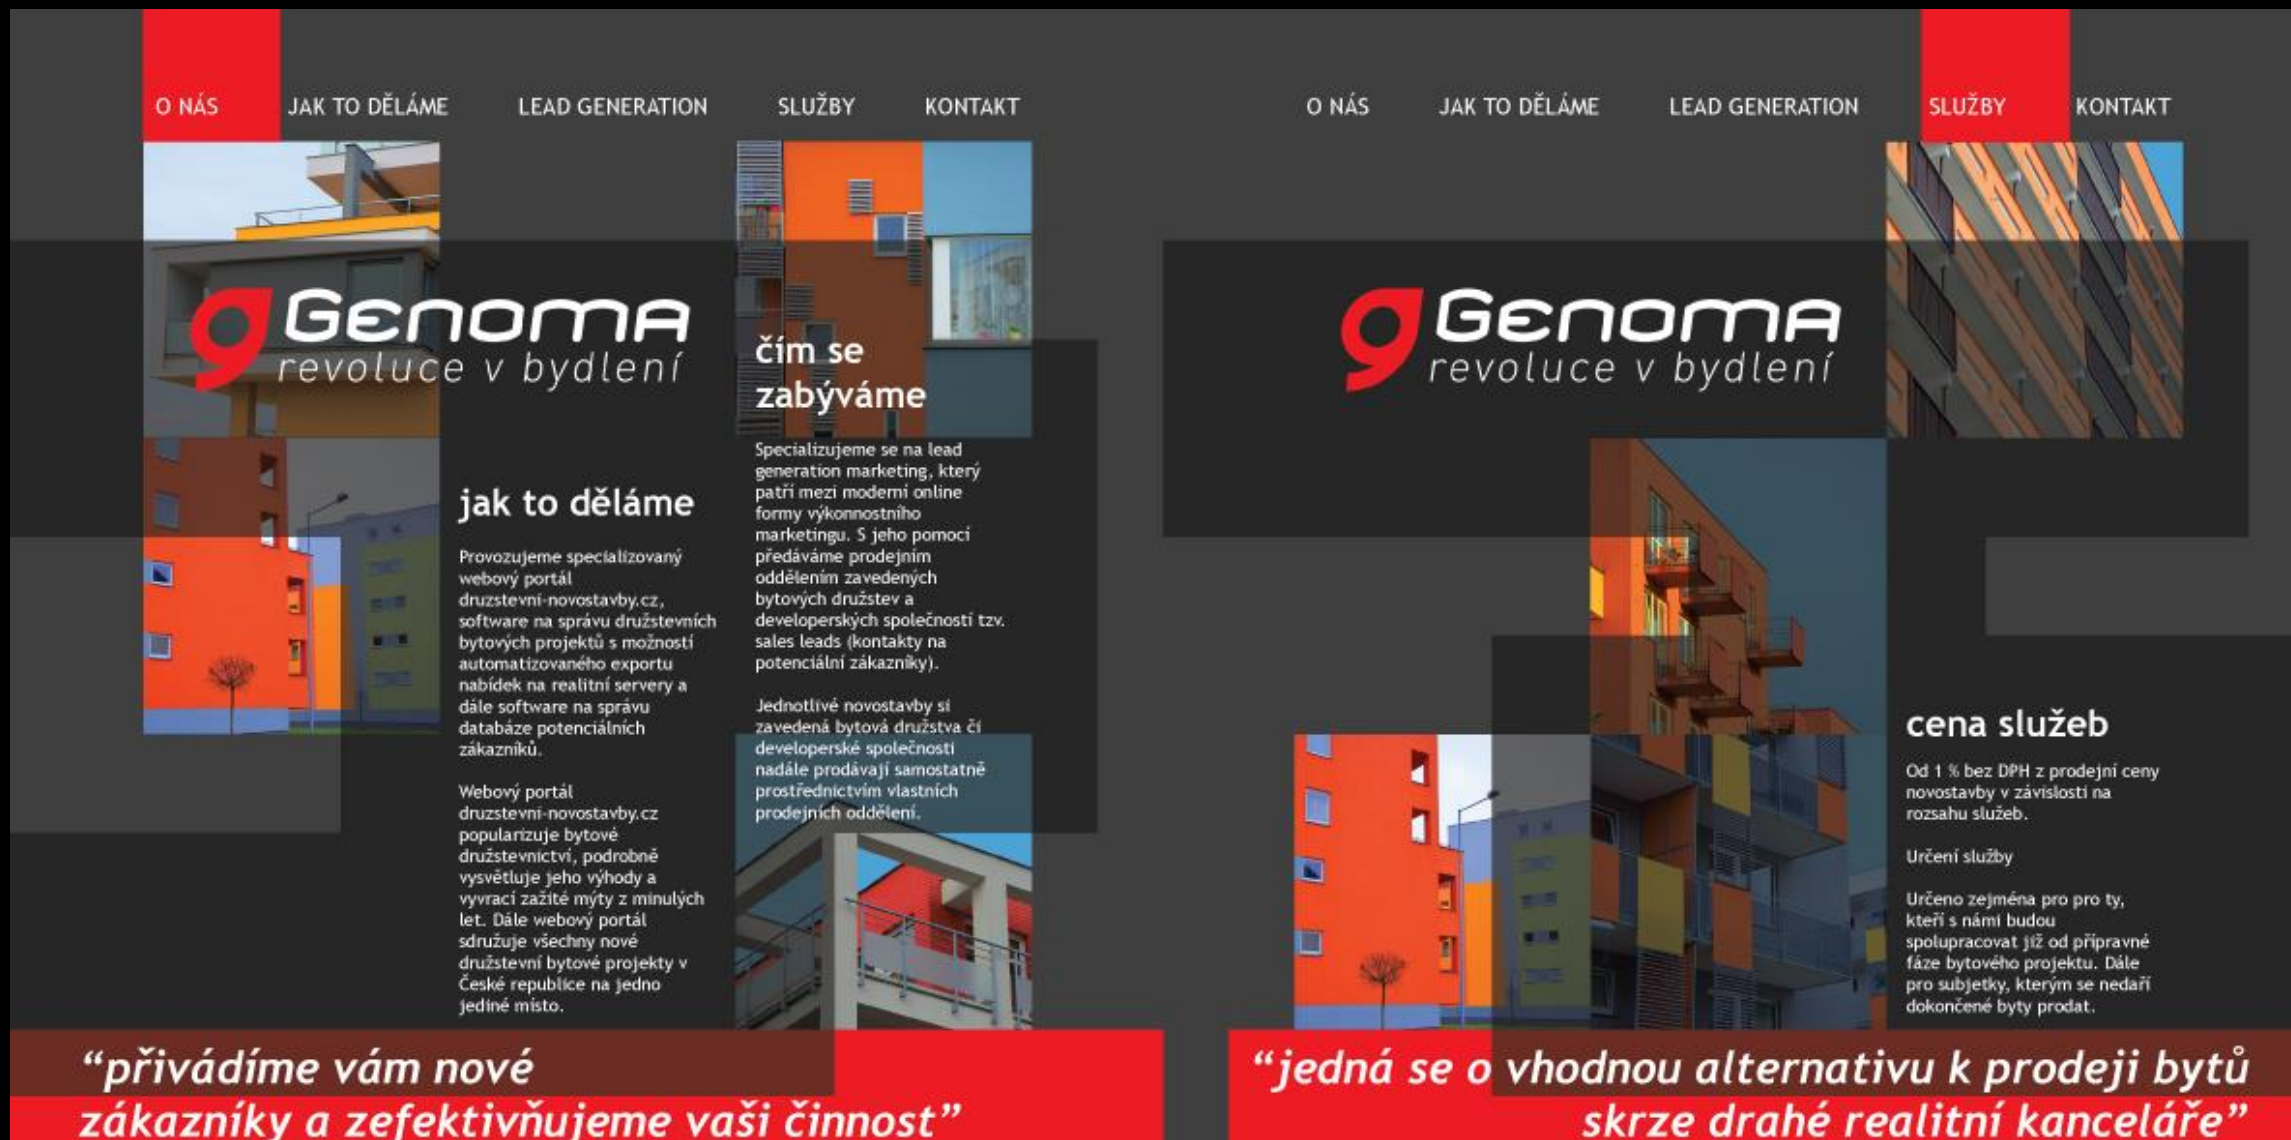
O NÁS JAK TO DĚLÁME LEAD GENERATION SLUŽBY KONTAKT

g Genoma
revoluce v bydlení

čím se zabýváme

Specializujeme se na lead generation marketing, který patří mezi moderní online formy výkonnostního marketingu. S jeho pomocí předáváme prodejním oddělením zavedených bytových družstev a developerských společností tzv. sales leads (kontakty na potenciální zákazníky).

Jednotlivé novostavby si zavedená bytová družstva či developerské společnosti nadále prodávají samostatně prostřednictvím vlastních prodejních oddělení.

jak to děláme

Provozujeme specializovaný webový portál druzstevni-novostavby.cz, software na správu družstevních bytových projektů s možností automatizovaného exportu nabídek na realitní servery a dále software na správu databáze potenciálních zákazníků.

Webový portál druzstevni-novostavby.cz popularizuje bytové družstevnictví, podrobně vysvětluje jeho výhody a vyvrací zažité mýty z minulých let. Dále webový portál sdružuje všechny nové družstevní bytové projekty v České republice na jedno jediné místo.

“přivádíme vám nové zákazníky a zefektivňujeme vaši činnost”

O NÁS JAK TO DĚLÁME LEAD GENERATION SLUŽBY KONTAKT

g Genoma
revoluce v bydlení

cena služeb

Od 1 % bez DPH z prodejní ceny novostavby v závislosti na rozsahu služeb.

Určení služby

Určeno zejména pro pro ty, kteří s námi budou spolupracovat již od přípravné fáze bytového projektu. Dále pro subjetky, kterým se nedaří dokončené byty prodat.

“jedná se o vhodnou alternativu k prodeji bytů skrze drahé realitní kanceláře”